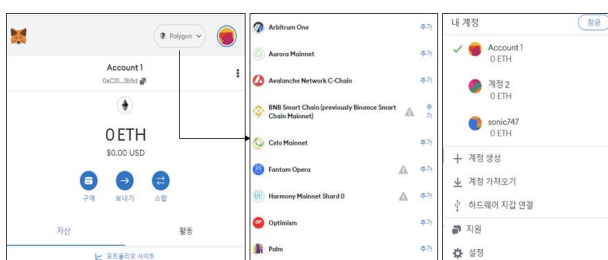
Polygon

Account 1
0xC31...3b5d

0 ETH
$0.00 USD

구매 보내기 스왑

자산 활동

포트폴리오 사이트

Arbitrum One 추가
Aurora Mainnet 추가
Avalanche Network C-Chain 추가
BNB Smart Chain (previously Binance Smart Chain Mainnet) 추가
Celo Mainnet 추가
Fantom Opera 추가
Harmony Mainnet Shard 0 추가
Optimism 추가
Palm 추가

내 계정 잠금
Account 1
0 ETH
계정 2
0 ETH
sonic747
0 ETH

+ 계정 생성
계정 가져오기
하드웨어 지갑 연결
지원
설정